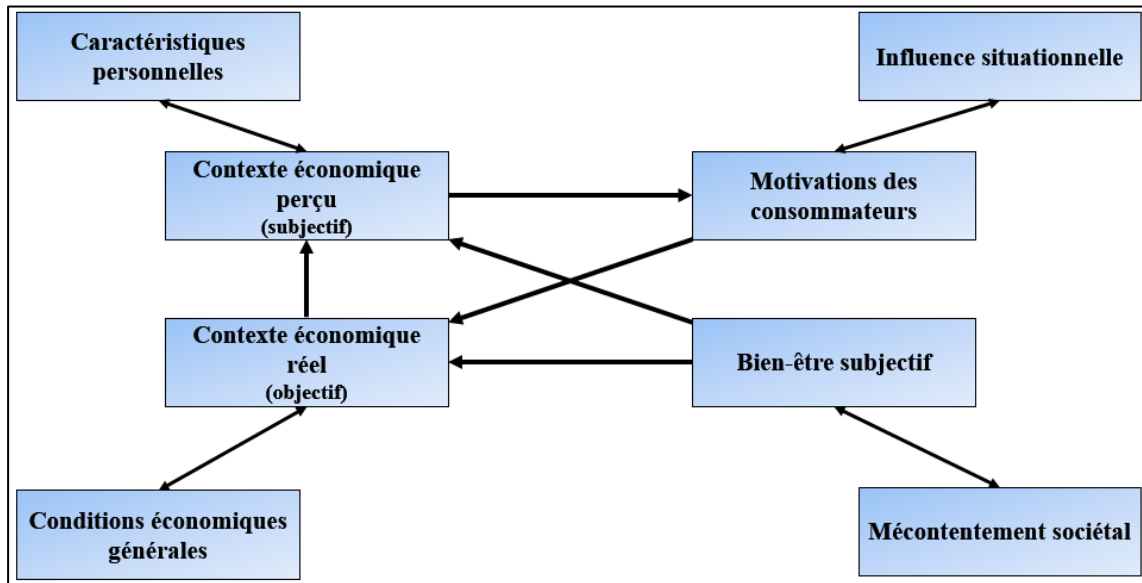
Caractéristiques personnelles

Influence situationnelle

Contexte économique perçu (subjectif)

Motivations des consommateurs

Contexte économique réel (objectif)

Bien-être subjectif

Conditions économiques générales

Mécontentement sociétal